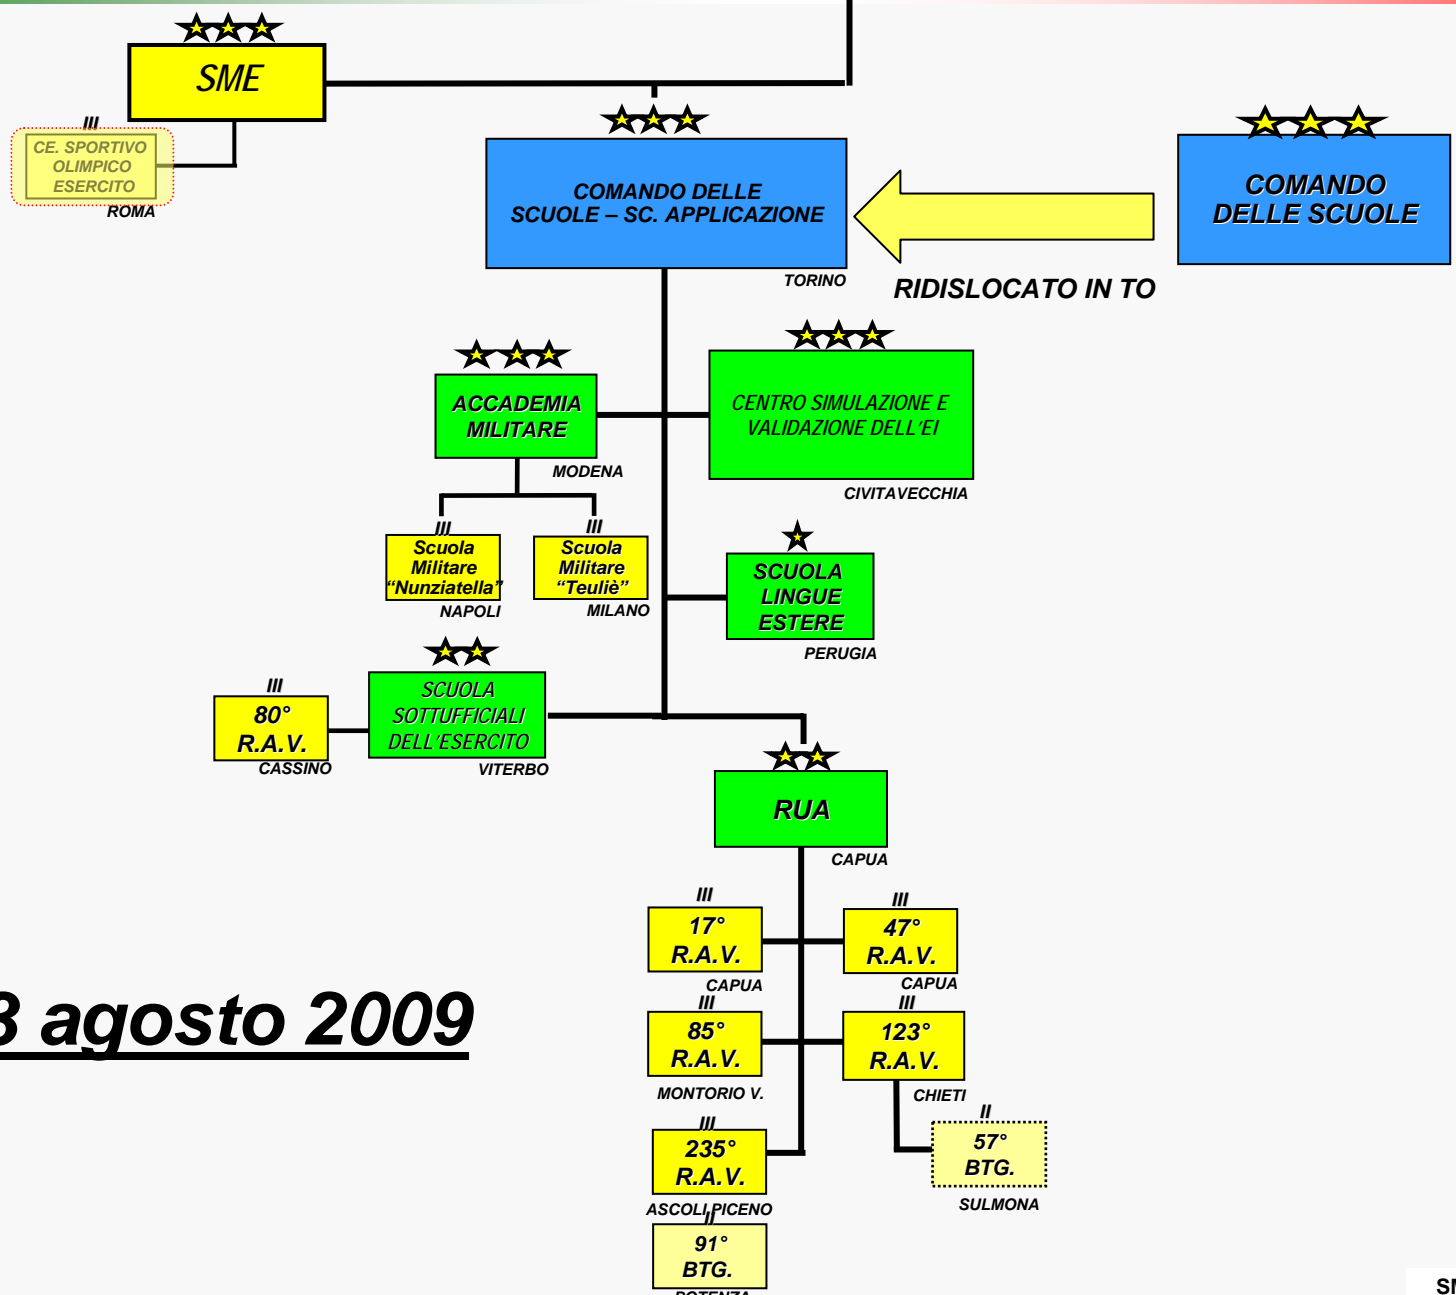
SME

III
CE. SPORTIVO OLIMPICO ESERCITO
ROMA

COMANDO DELLE SCUOLE – SC. APPLICAZIONE
TORINO

COMANDO DELLE SCUOLE

RIDISLOCATO IN TO

ACCADEMIA MILITARE
MODENA

CENTRO SIMULAZIONE E VALIDAZIONE DELL'EI
CIVITAVECCHIA

III
Scuola Militare "Nunziatella"
NAPOLI

III
Scuola Militare "Teuliè"
MILANO

SCUOLA LINGUE ESTERE
PERUGIA

III
80° R.A.V.
CASSINO

SCUOLA SOTTUFFICIALI DELL'ESERCITO
VITERBO

RUA
CAPUA

III
17° R.A.V.
CAPUA

III
47° R.A.V.
CAPUA

3 agosto 2009

III
85° R.A.V.
MONTORIO V.

III
123° R.A.V.
CHIETI

II
57° BTG.
SULMONA

III
235° R.A.V.
ASCOLI PICENO

II
91° BTG.
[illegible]

SI